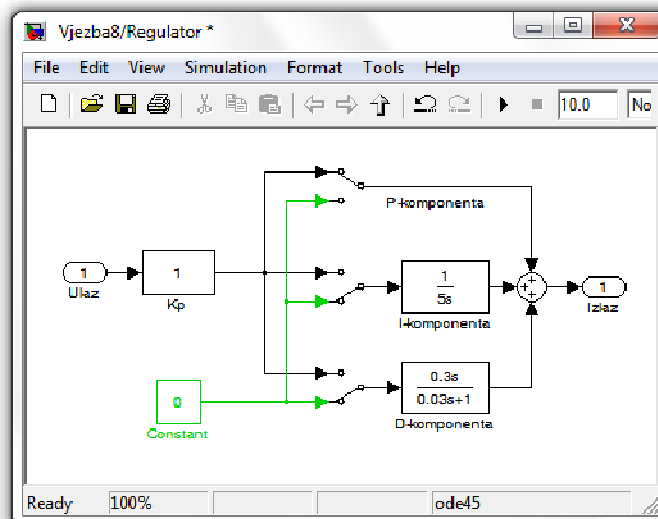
Vjezba8/Regulator *

File Edit View Simulation Format Tools Help

10.0 No

P-komponenta

1 Ulaz

1 Kp

$\frac{1}{5s}$

I-komponenta

1 Izlaz

0 Constant

$\frac{0.3s}{0.03s+1}$

D-komponenta

Ready 100% ode45